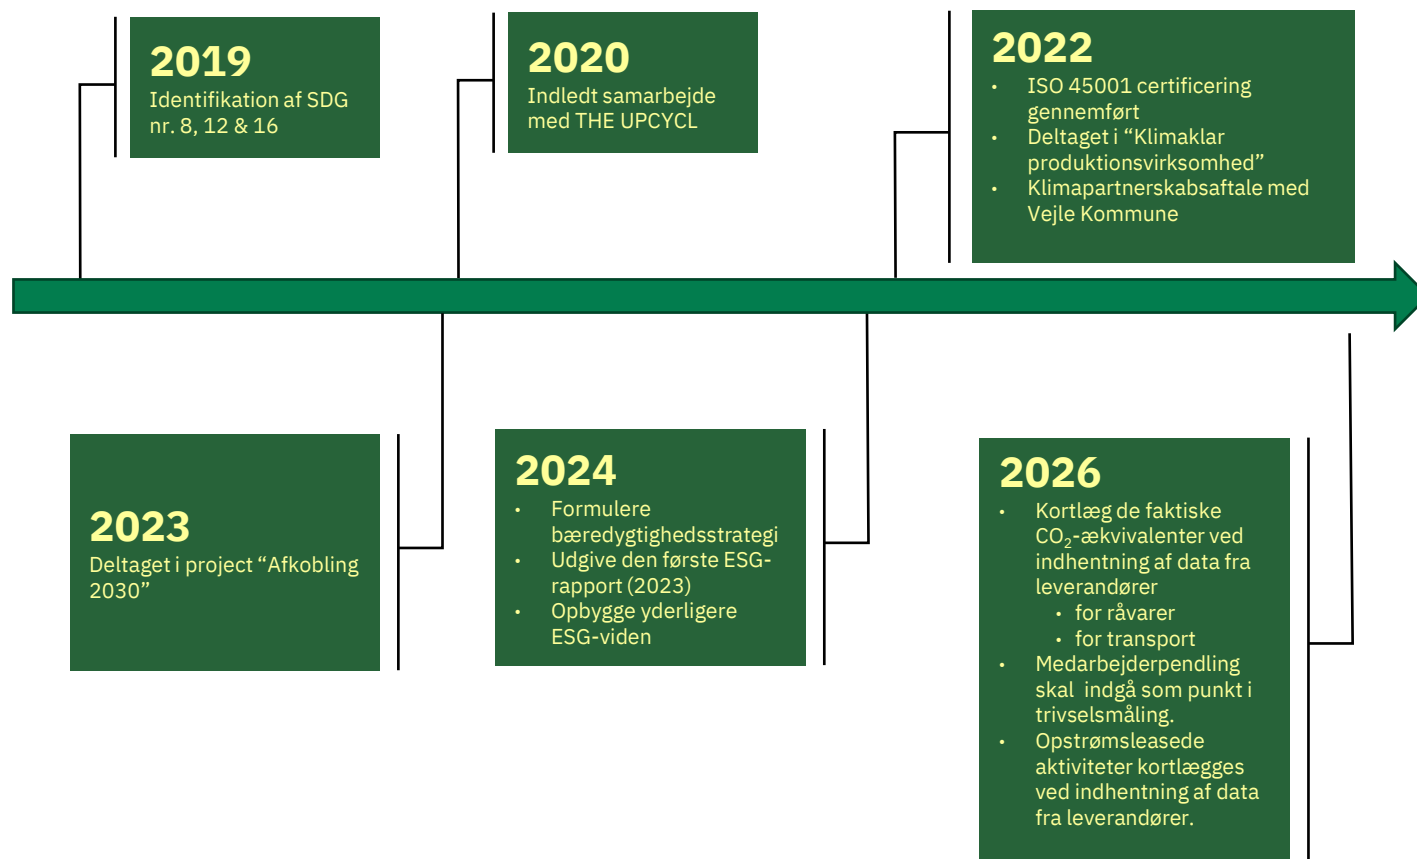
2019
Identifikation af SDG nr. 8, 12 & 16

2020
Indledt samarbejde med THE UPCYCL

2022
- ISO 45001 certificering gennemført
- Deltaget i "Klimaklar produktionsvirksomhed"
- Klimapartnerskabsaftale med Vejle Kommune

2023
Deltaget i project "Afkobling 2030"

2024
- Formulere bæredygtighedsstrategi
- Udgive den første ESG-rapport (2023)
- Opbygge yderligere ESG-viden

2026
- Kortlæg de faktiske $CO_2$-ækvivalenter ved indhentning af data fra leverandører
  - for råvarer
  - for transport
- Medarbejderpendling skal indgå som punkt i trivselsmåling.
- Opstrømsleasede aktiviteter kortlægges ved indhentning af data fra leverandører.